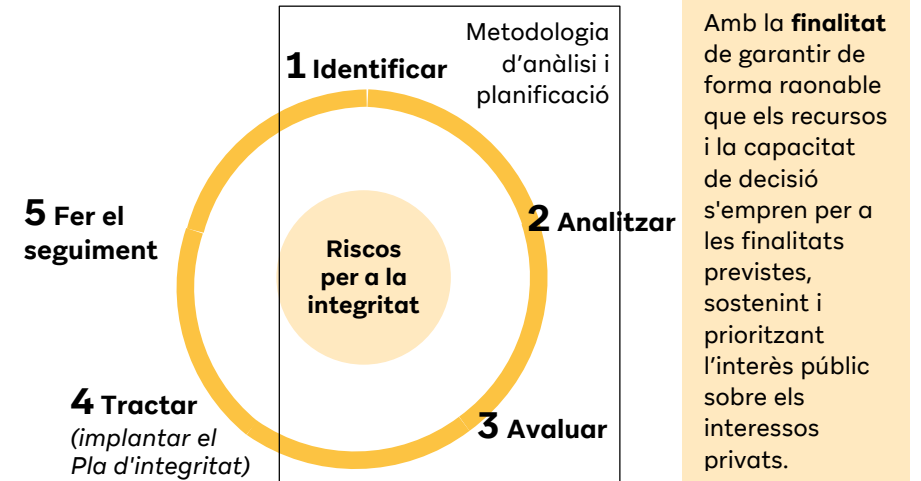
Metodologia d’anàlisi i planificació

1 Identificar

2 Analitzar

3 Avaluar

4 Tractar (implantar el Pla d'integritat)

5 Fer el seguiment

Riscos per a la integritat

Amb la **finalitat** de garantir de forma raonable que els recursos i la capacitat de decisió s'empren per a les finalitats previstes, sostenint i prioritzant l’interès públic sobre els interessos privats.